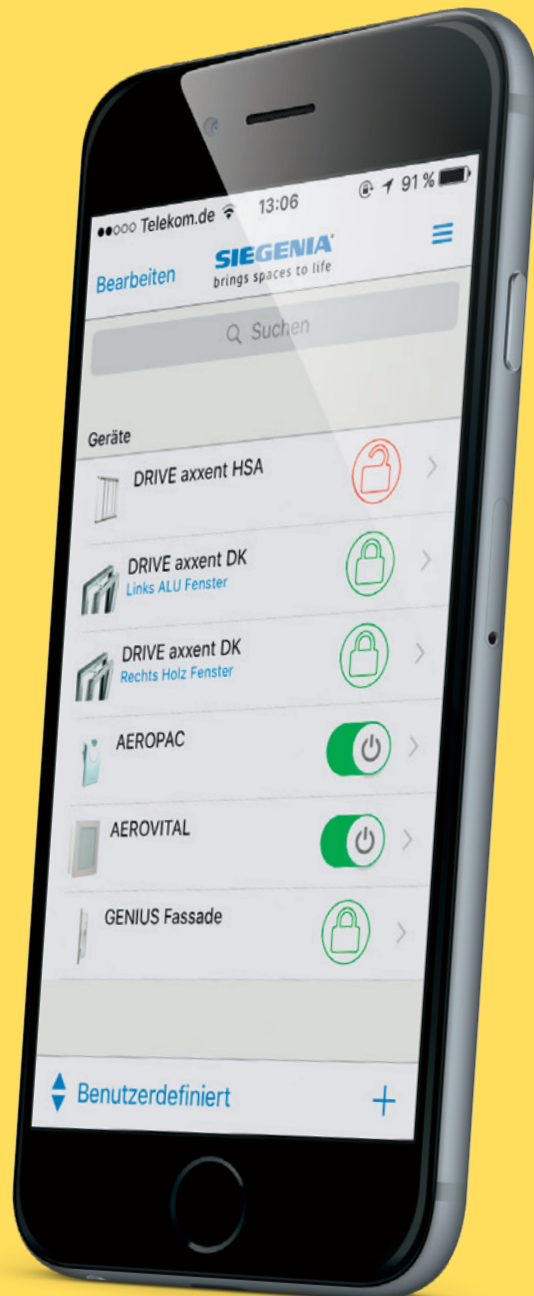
●●○○○ Telekom.de 13:06 91 %

Bearbeiten SIEGENIA brings spaces to life

Suchen

Geräte

DRIVE axxent HSA

DRIVE axxent DK
Links ALU Fenster

DRIVE axxent DK
Rechts Holz Fenster

AEROPAC

AEROVITAL

GENIUS Fassade

Benutzerdefiniert +